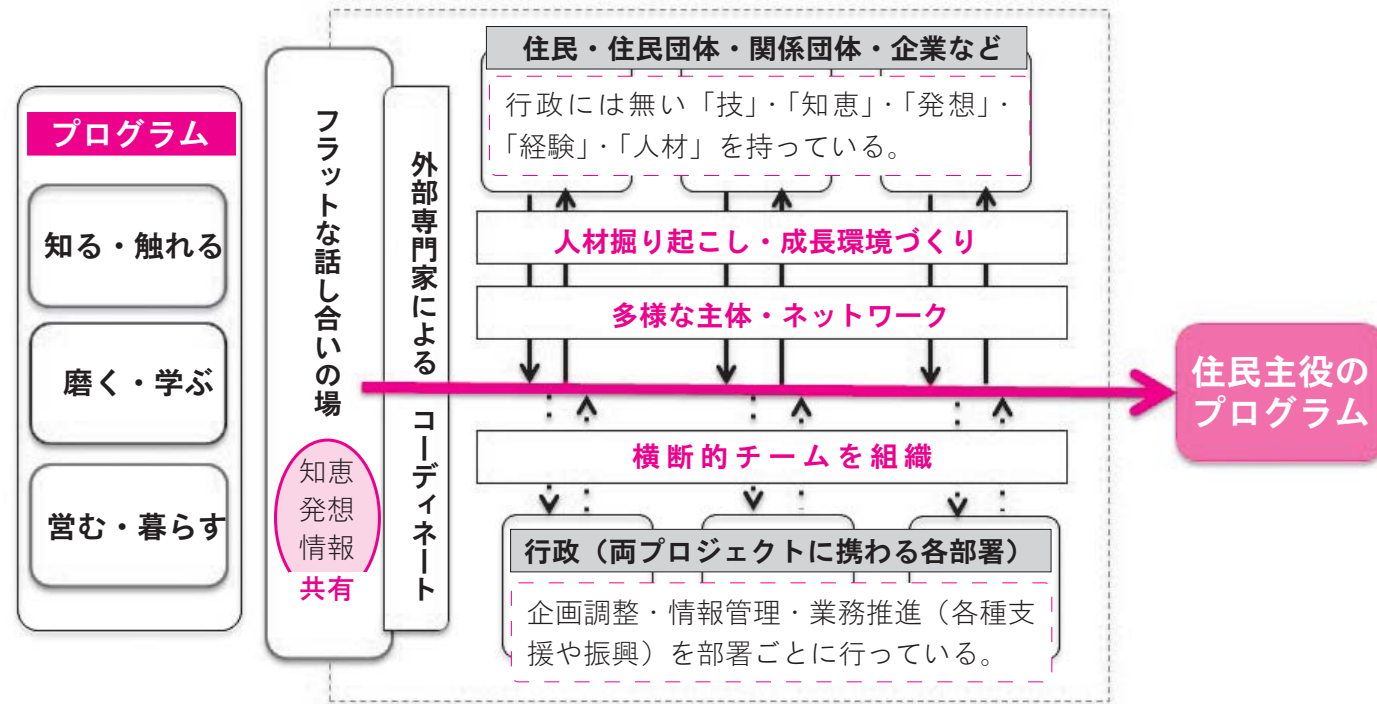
プログラム

知る・触れる

磨く・学ぶ

営む・暮らす

フラットな話し合いの場

知恵
発想
情報
共有

外部専門家によるコーディネート

住民・住民団体・関係団体・企業など

行政には無い「技」・「知恵」・「発想」・「経験」・「人材」を持っている。

人材掘り起こし・成長環境づくり

多様な主体・ネットワーク

横断的チームを組織

行政（両プロジェクトに携わる各部署）

企画調整・情報管理・業務推進（各種支援や振興）を部署ごとに行っている。

住民主役のプログラム